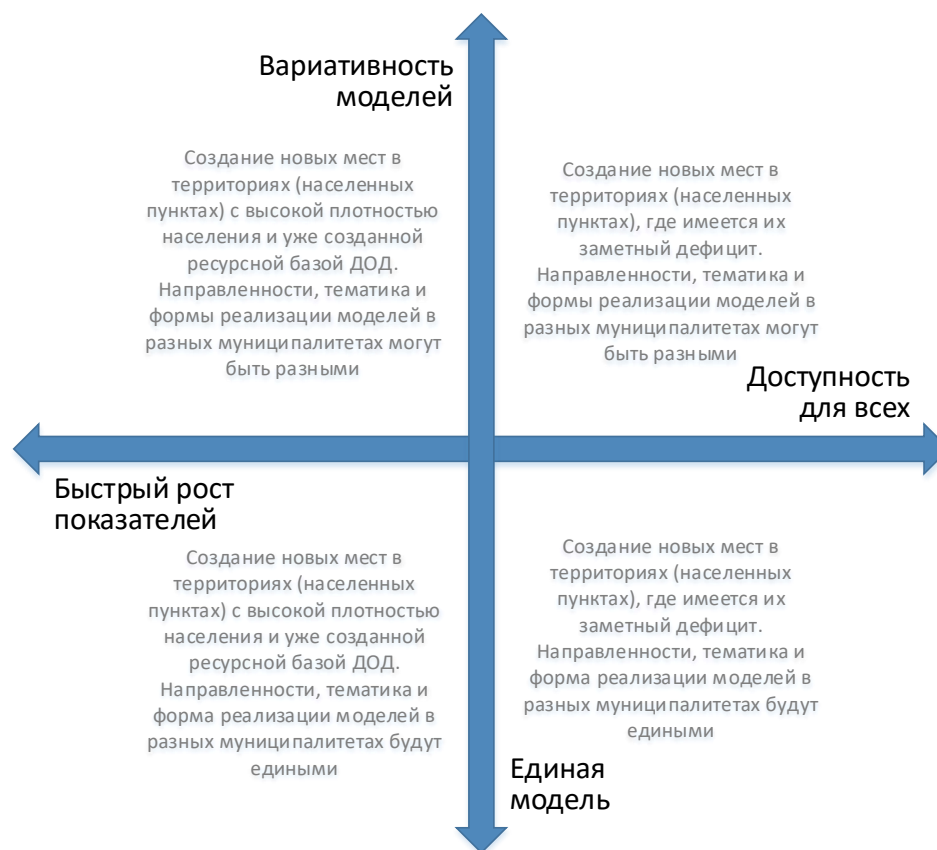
Вариативность моделей

Создание новых мест в территориях (населенных пунктах) с высокой плотностью населения и уже созданной ресурсной базой ДОД. Направленности, тематика и формы реализации моделей в разных муниципалитетах могут быть разными

Создание новых мест в территориях (населенных пунктах), где имеется их заметный дефицит. Направленности, тематика и формы реализации моделей в разных муниципалитетах могут быть разными

Доступность для всех

Быстрый рост показателей

Создание новых мест в территориях (населенных пунктах) с высокой плотностью населения и уже созданной ресурсной базой ДОД. Направленности, тематика и форма реализации моделей в разных муниципалитетах будут едиными

Создание новых мест в территориях (населенных пунктах), где имеется их заметный дефицит. Направленности, тематика и форма реализации моделей в разных муниципалитетах будут едиными

Единая модель